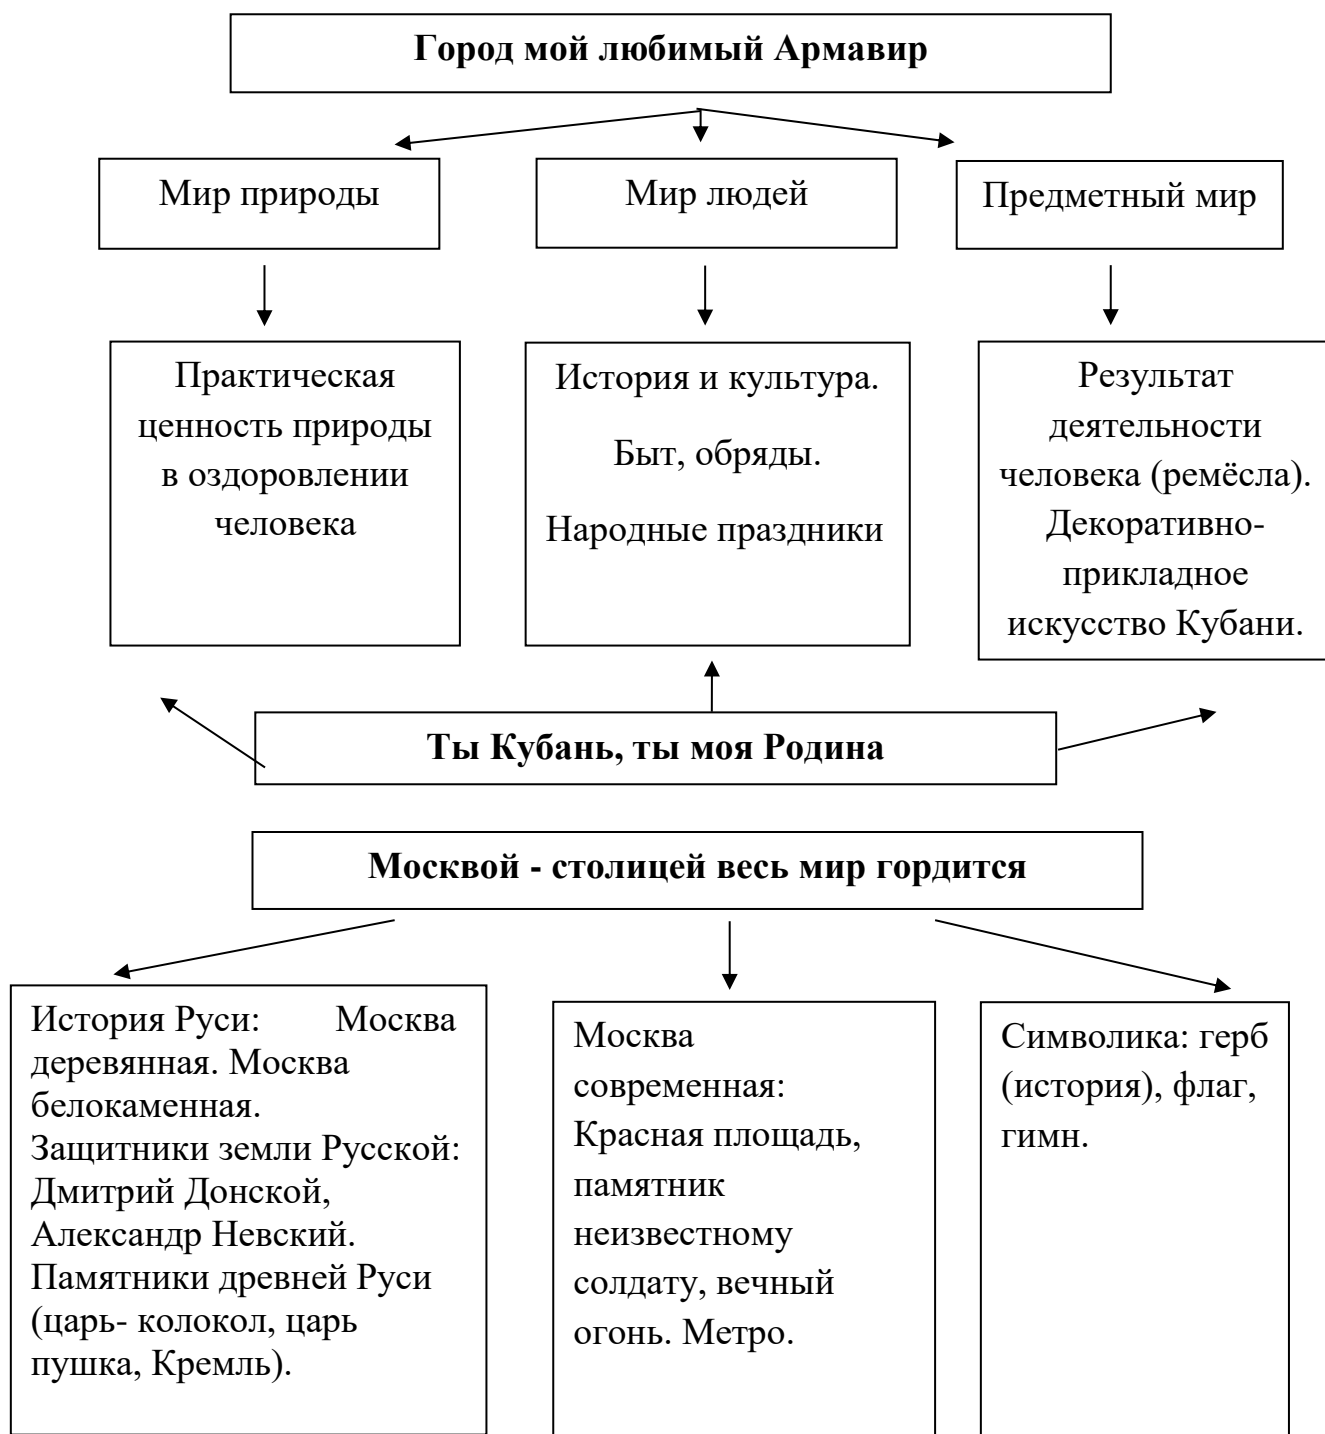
Город мой любимый Армавир

Мир природы

Мир людей

Предметный мир

Практическая ценность природы в оздоровлении человека

История и культура.

Быт, обряды.

Народные праздники

Результат деятельности человека (ремёсла). Декоративно-прикладное искусство Кубани.

Ты Кубань, ты моя Родина

Москвой - столицей весь мир гордится

История Руси: Москва деревянная. Москва белокаменная. Защитники земли Русской: Дмитрий Донской, Александр Невский. Памятники древней Руси (царь- колокол, царь пушка, Кремль).

Москва современная: Красная площадь, памятник неизвестному солдату, вечный огонь. Метро.

Символика: герб (история), флаг, гимн.